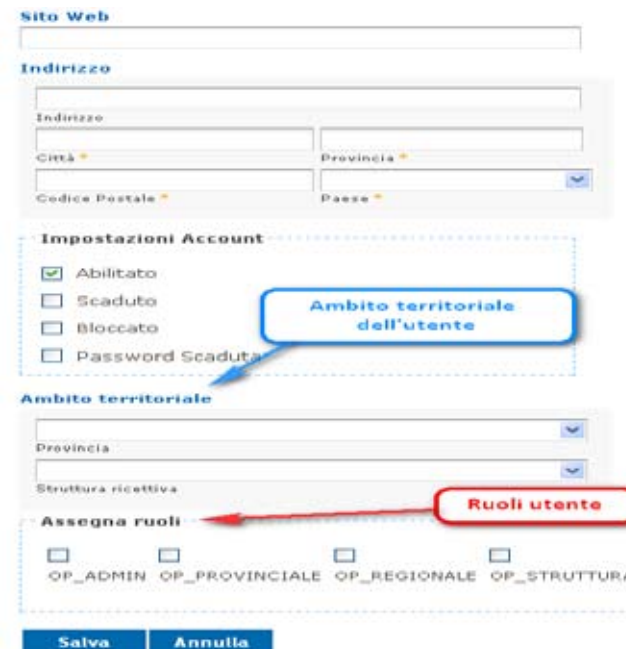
Sito Web

Indirizzo

Indirizzo

Città *

Provincia *

Codice Postale *

Paese *

Impostazioni Account

Abilitato

Scaduto

Bloccato

Password Scaduta

Ambito territoriale dell'utente

Ambito territoriale

Provincia

Struttura ricettiva

Ruoli utente

Assegna ruoli

OP_ADMIN OP_PROVINCIALE OP_REGIONALE OP_STRUTTURA

Salva Annulla